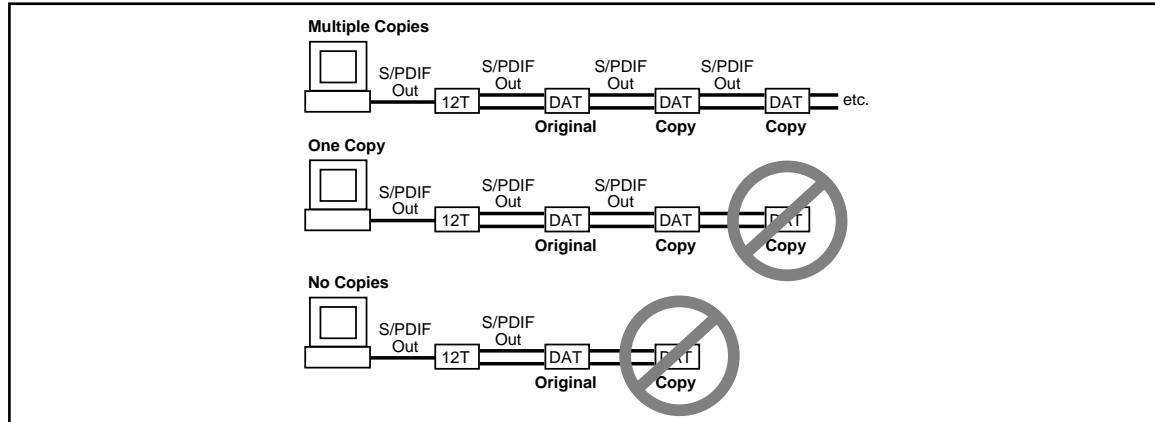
Multiple Copies

S/PDIF Out
12T
S/PDIF Out
DAT
Original
S/PDIF Out
DAT
Copy
S/PDIF Out
DAT
Copy
etc.

One Copy

S/PDIF Out
12T
S/PDIF Out
DAT
Original
S/PDIF Out
DAT
Copy
DAT
Copy

No Copies

S/PDIF Out
12T
S/PDIF Out
DAT
Original
DAT
Copy